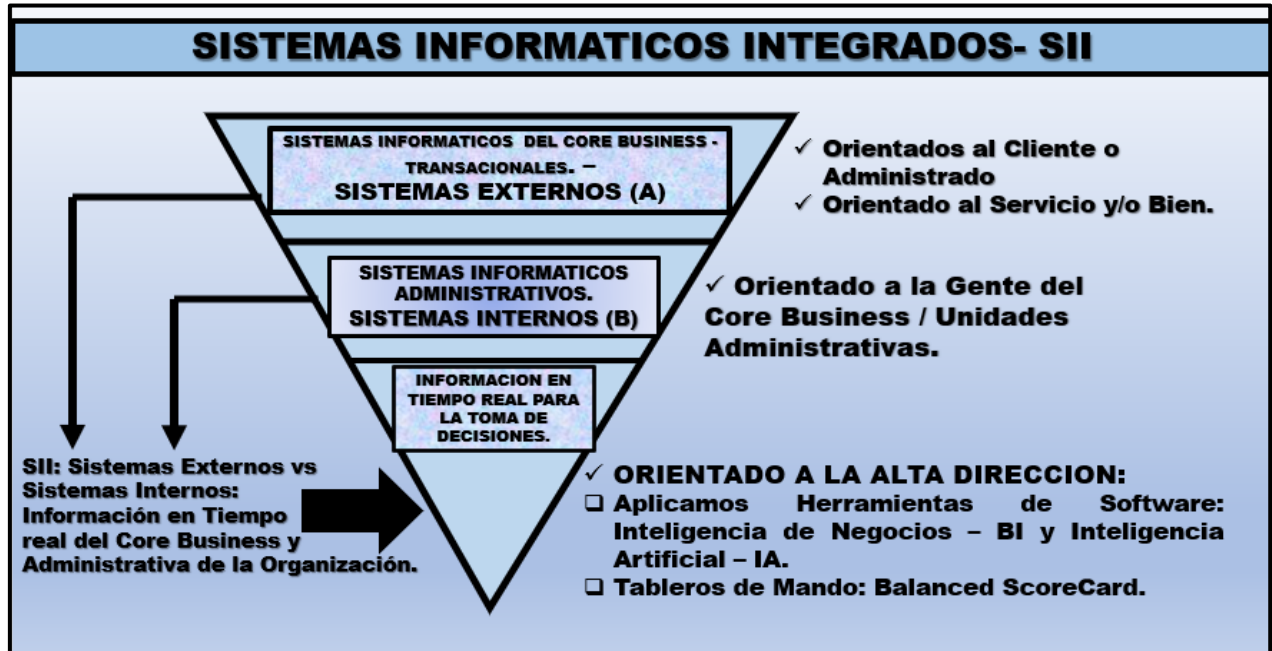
SISTEMAS INFORMATICOS INTEGRADOS- SII

SISTEMAS INFORMATICOS DEL CORE BUSINESS - TRANSACIONALES. –
SISTEMAS EXTERNOS (A)

✓ Orientados al Cliente o Administrado
✓ Orientado al Servicio y/o Bien.

SISTEMAS INFORMATICOS ADMINISTRATIVOS.
SISTEMAS INTERNOS (B)

✓ Orientado a la Gente del Core Business / Unidades Administrativas.

INFORMACION EN TIEMPO REAL PARA LA TOMA DE DECISIONES.

SII: Sistemas Externos vs Sistemas Internos: Información en Tiempo real del Core Business y Administrativa de la Organización.

✓ ORIENTADO A LA ALTA DIRECCION:
❑ Aplicamos Herramientas de Software: Inteligencia de Negocios – BI y Inteligencia Artificial – IA.
❑ Tableros de Mando: Balanced ScoreCard.